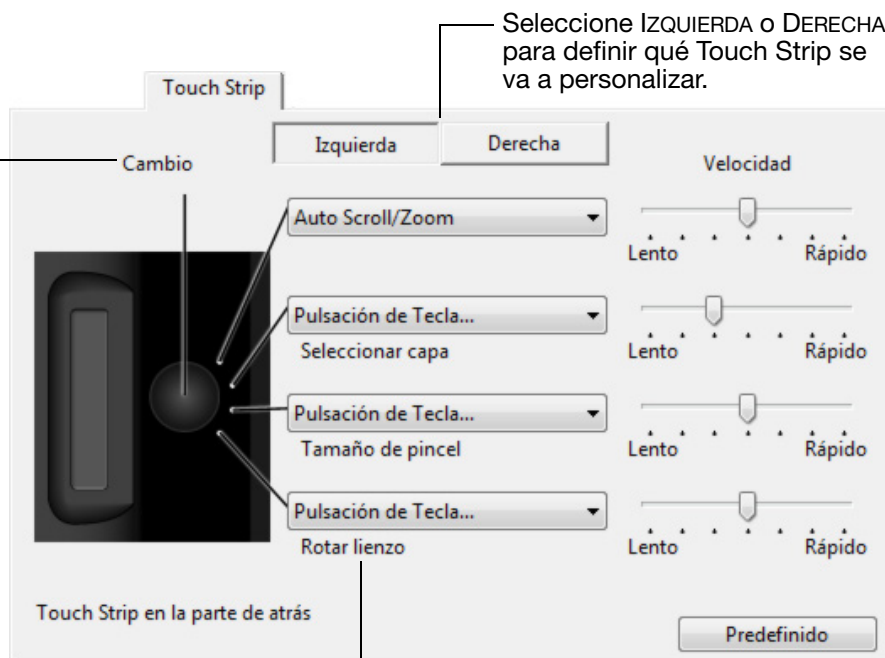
Seleccione IZQUIERDA o DERECHA para definir qué Touch Strip se va a personalizar.

Touch Strip

Izquierda

Derecha

Cambio

Velocidad

Auto Scroll/Zoom

Lento

Rápido

Pulsación de Tecla...

Seleccionar capa

Lento

Rápido

Pulsación de Tecla...

Tamaño de pincel

Lento

Rápido

Pulsación de Tecla...

Rotar lienzo

Lento

Rápido

Touch Strip en la parte de atrás

Predefinido